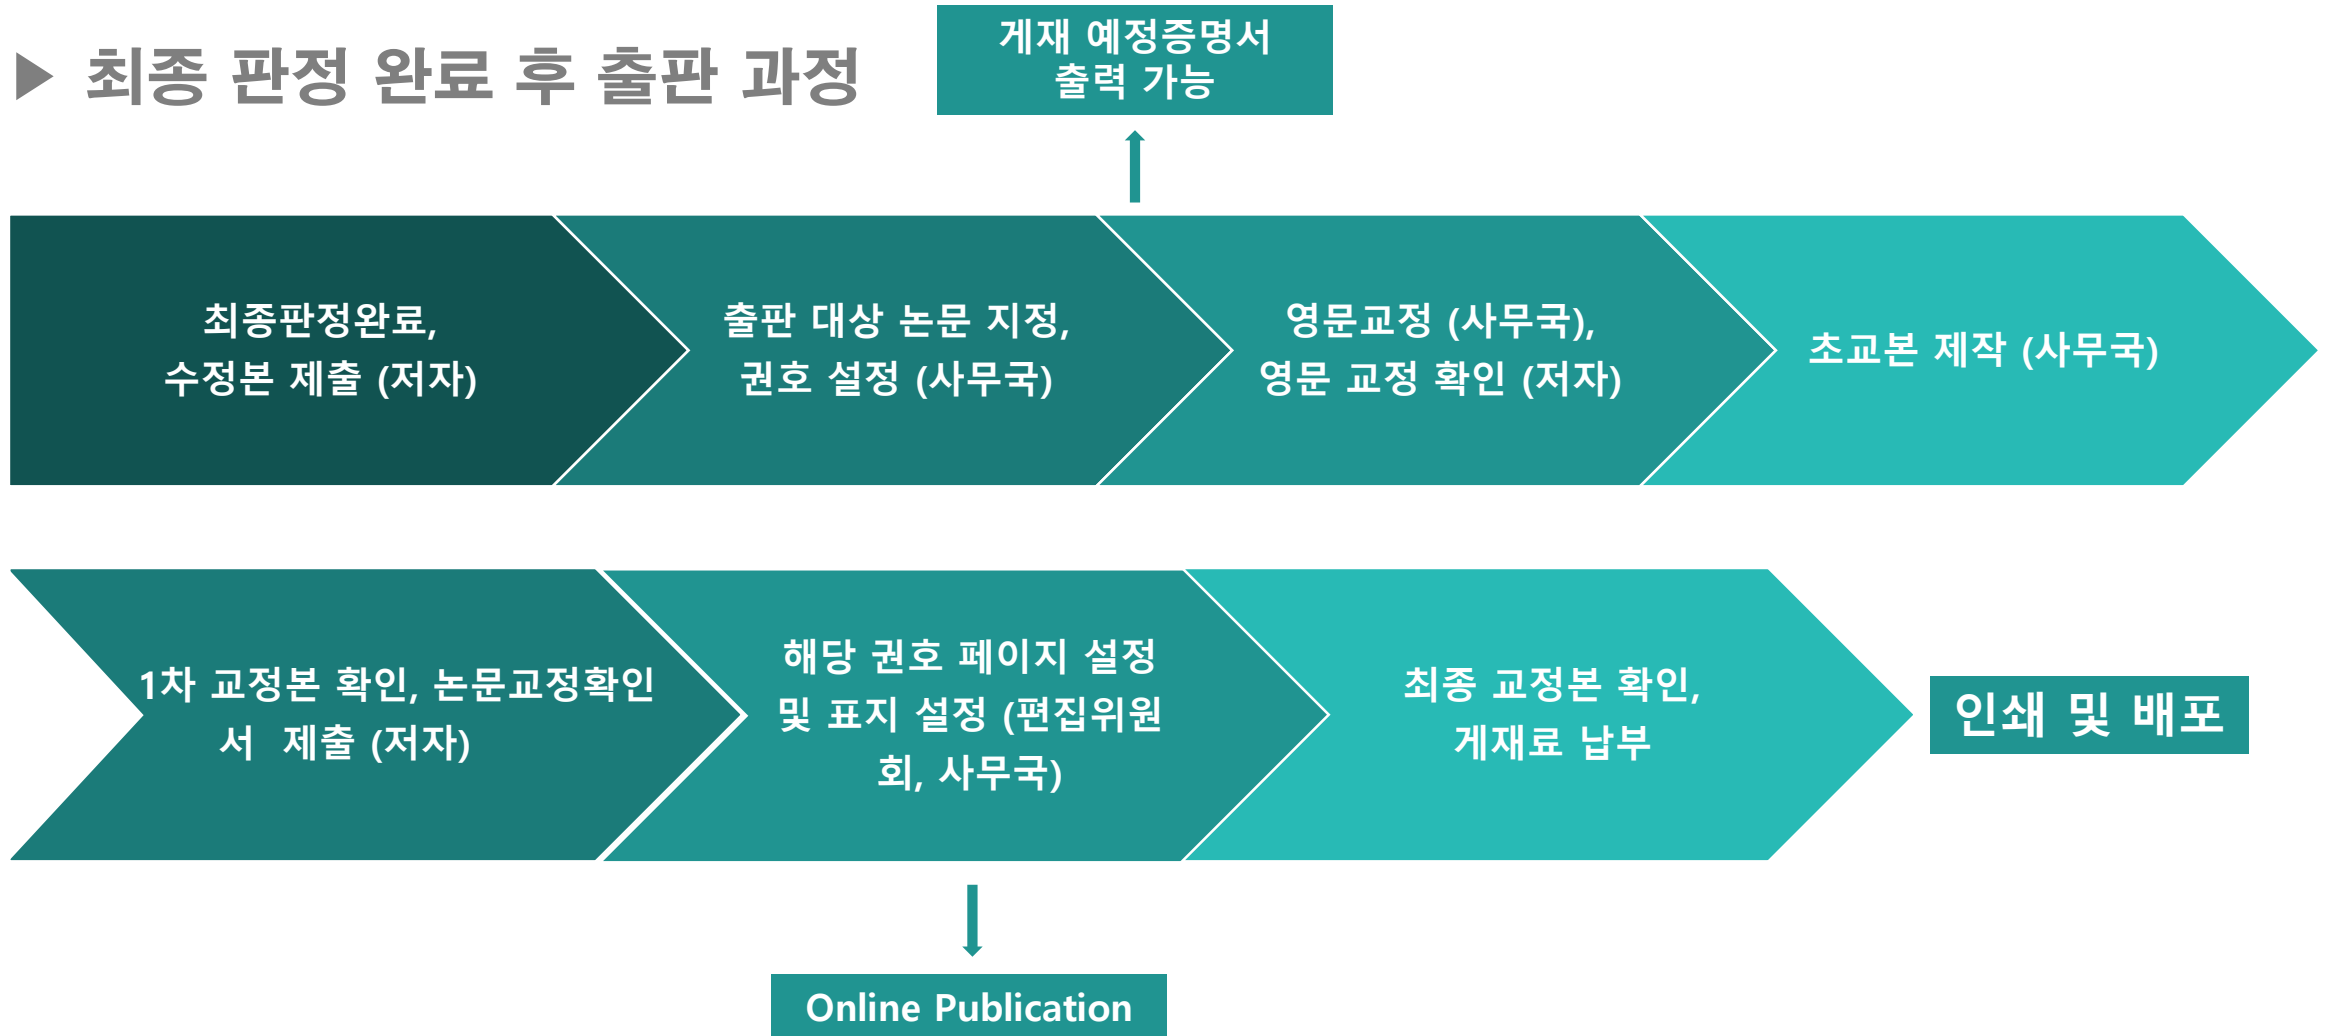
▶ 최종 판정 완료 후 출판 과정

게재 예정증명서 출력 가능

최종판정완료, 수정본 제출 (저자)

출판 대상 논문 지정, 권호 설정 (사무국)

영문교정 (사무국), 영문 교정 확인 (저자)

초교본 제작 (사무국)

1차 교정본 확인, 논문교정확인서 제출 (저자)

해당 권호 페이지 설정 및 표지 설정 (편집위원회, 사무국)

최종 교정본 확인, 게재료 납부

인쇄 및 배포

Online Publication